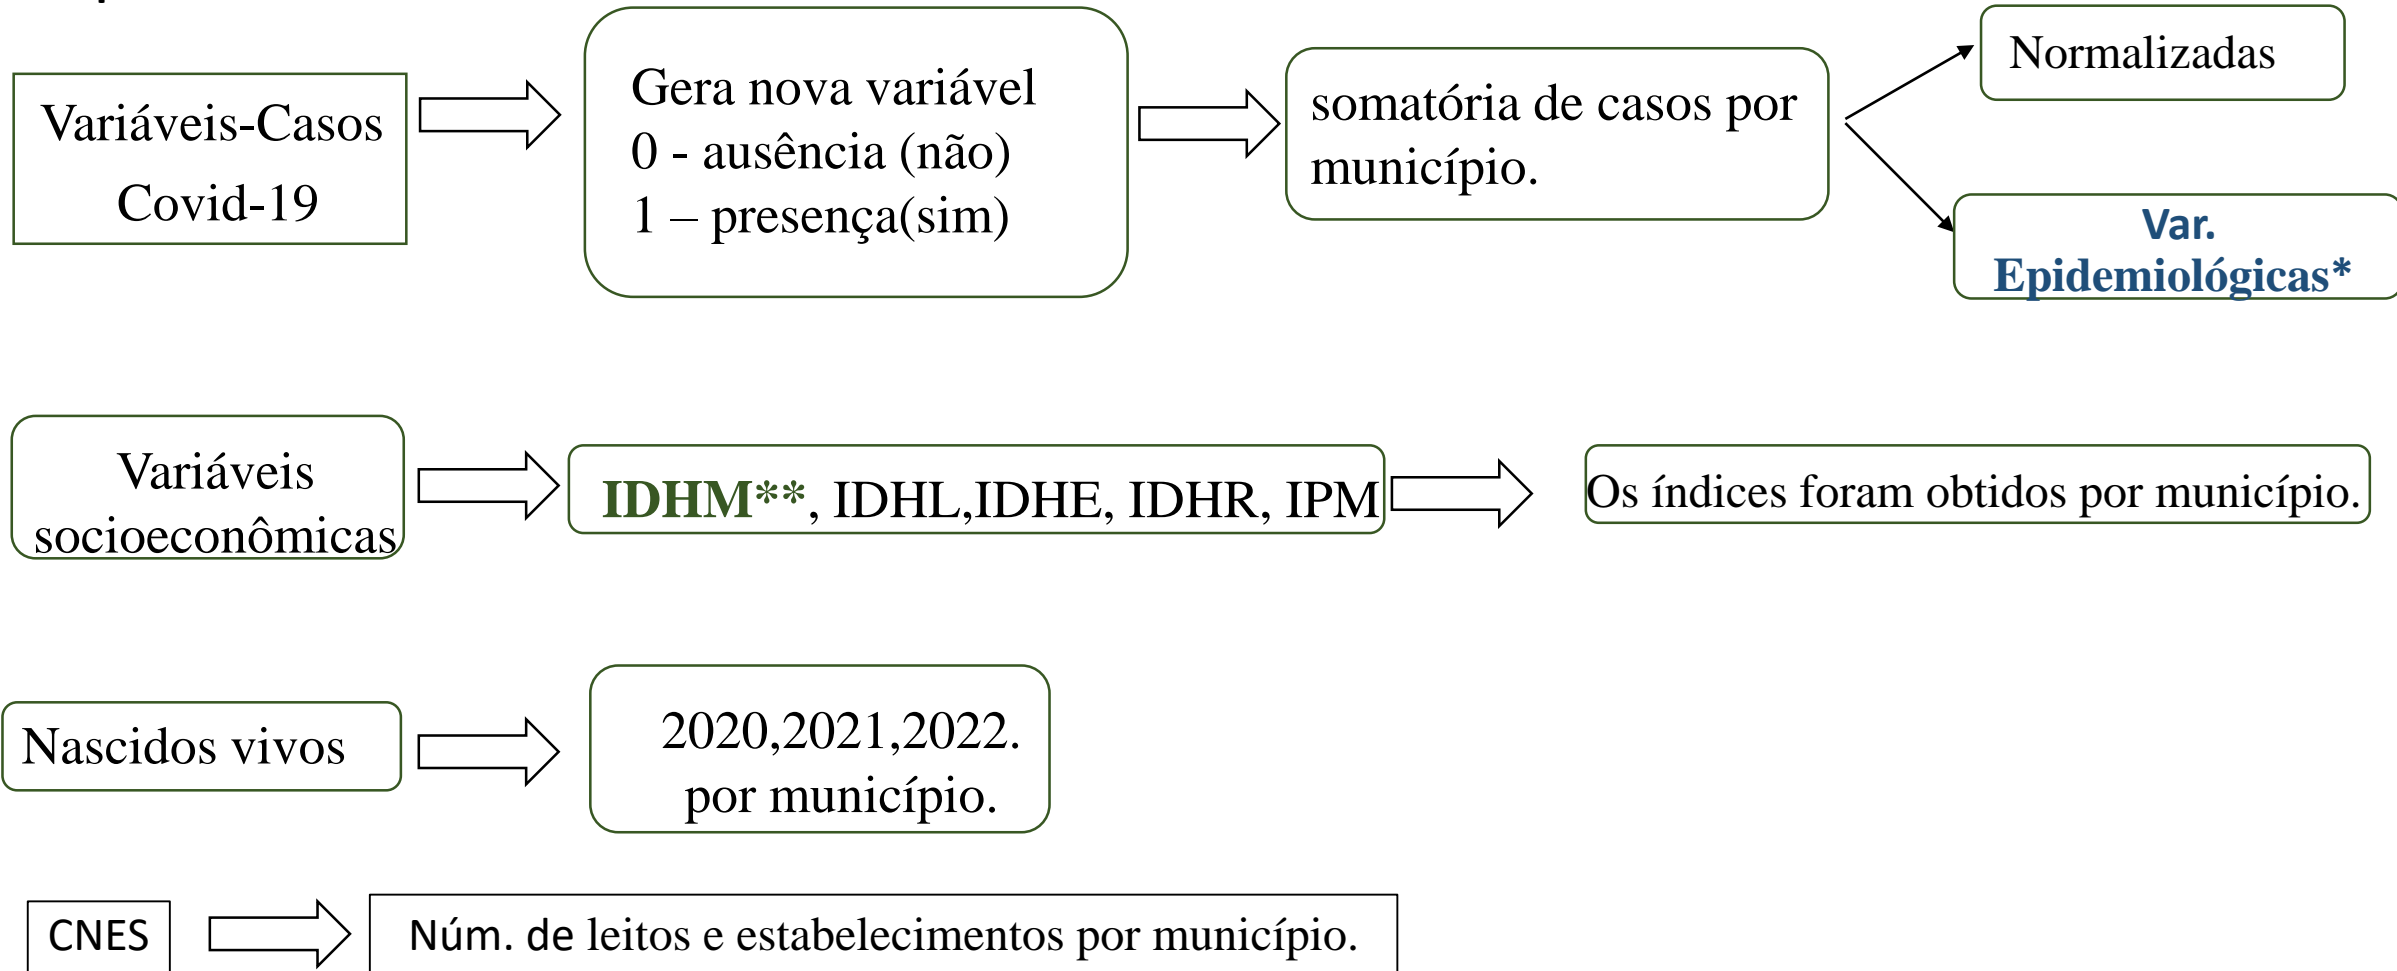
Variáveis-Casos Covid-19

Gera nova variável
0 - ausência (não)
1 – presença(sim)

somatória de casos por município.

Normalizadas

Var. Epidemiológicas*

Variáveis socioeconômicas

IDHM**, IDHL,IDHE, IDHR, IPM

Os índices foram obtidos por município.

Nascidos vivos

2020,2021,2022. por município.

CNES

Núm. de leitos e estabelecimentos por município.